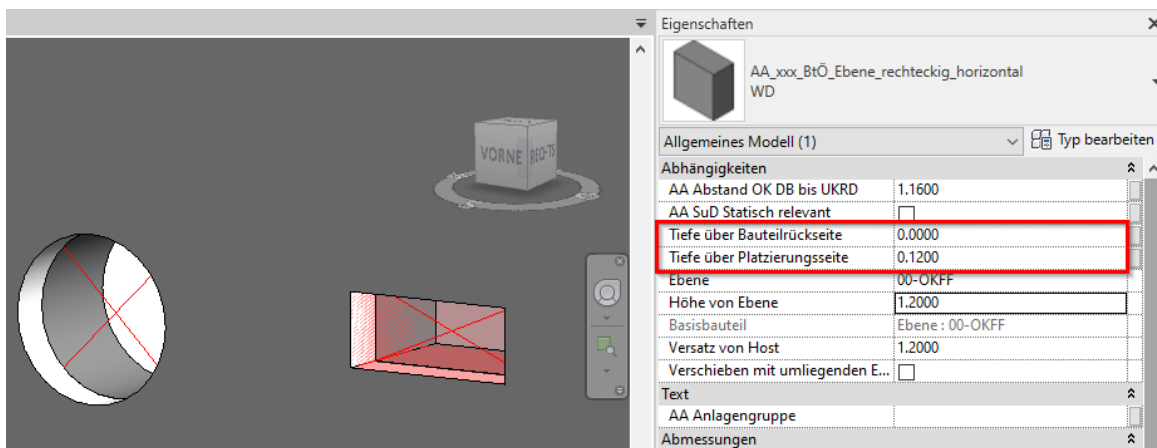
VORNE RECHTS

Eigenschaften

AA_xxx_BtÖ_Ebene_rechteckig_horizontal
WD

Allgemeines Modell (1)
Typ bearbeiten

| Abhängigkeiten | |
|---|---|
| AA Abstand OK DB bis UKRD | 1.1600 |
| AA SuD Statisch relevant | |
| Tiefe über Bauteilrückseite | 0.0000 |
| Tiefe über Platzierungsseite | 0.1200 |
| Ebene | 00-OKFF |
| Höhe von Ebene | 1.2000 |
| Basisbauteil | Ebene : 00-OKFF |
| Versatz von Host | 1.2000 |
| Verschieben mit umliegenden E... | |
| Text | |
| AA Anlagengruppe | |
| Abmessungen | |